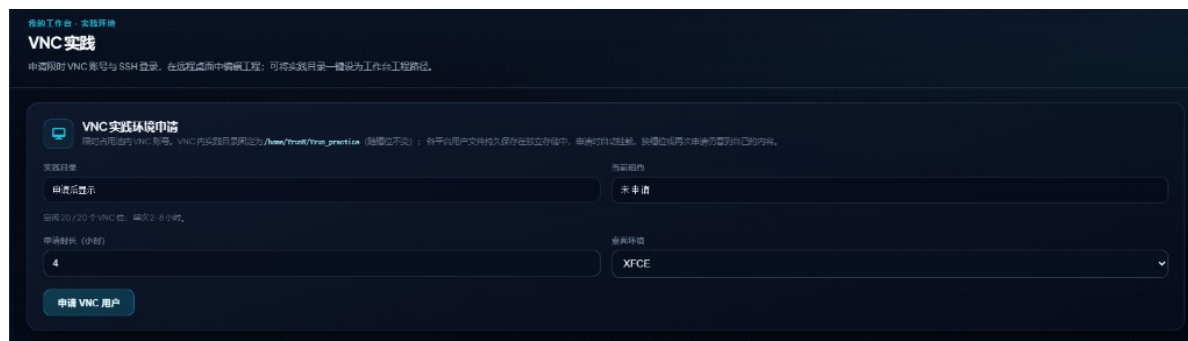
我的工作台 · 实践环境

VNC 实践

申请限时 VNC 账号与 SSH 登录，在远程桌面中编辑工程；可将实践目录一键设为工作台工程路径。

VNC 实践环境申请

限时占用池内 VNC 账号。VNC 内实践目录固定为 /home/VrunN/Vrun_practice （随槽位不变）；各平台用户文件持久保存在独立存储中，申请时自动挂载，换槽位或再次申请仍看到自己的内容。

实践目录

申请后显示

当前租约

未申请

空闲 20 / 20 个 VNC 位，单次 2–8 小时。

申请时长（小时）

4

桌面环境

XFCE

申请 VNC 用户